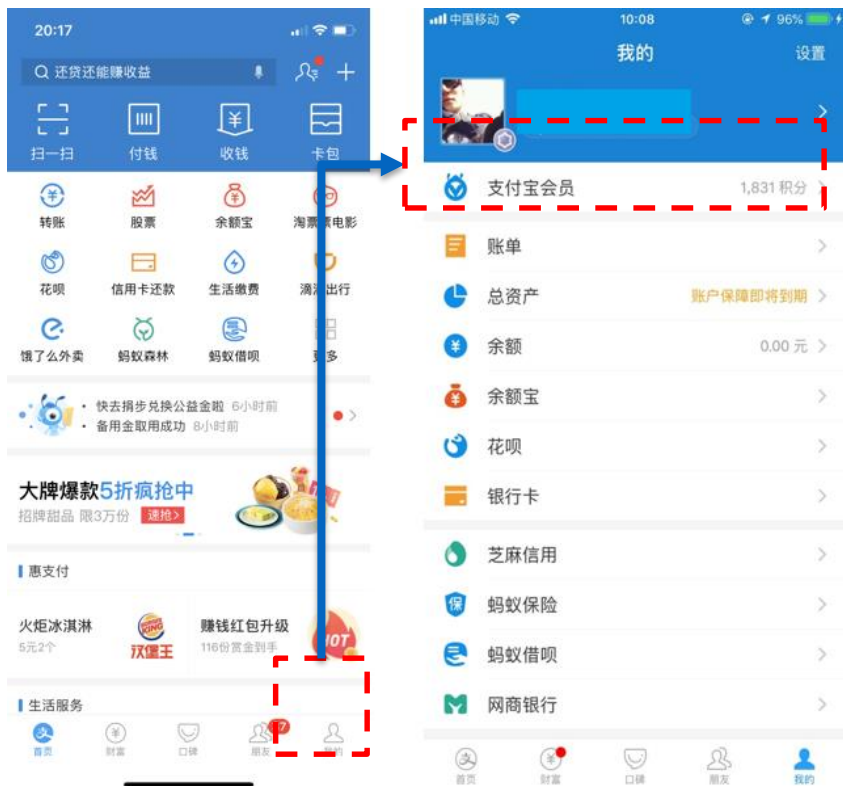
20:17

还贷还能赚收益

扫一扫
付钱
收钱
卡包

转账
股票
余额宝
淘票票电影
花呗
信用卡还款
生活缴费
滴滴出行
饿了么外卖
蚂蚁森林
蚂蚁借呗
更多

• 快去捐步兑换公益金啦 6小时前
• 备用金取用成功 8小时前

大牌爆款5折疯抢中
招牌甜品 限3万份 速抢>

惠支付

火炬冰淇淋
5元2个
汉堡王
赚钱红包升级
116份赏金到手
HOT

生活服务

首页
财富
口碑
朋友
7
我的

中国移动 10:08 96%
我的
设置

支付宝会员
1,831 积分

账单
总资产
账户保障即将到期
余额
0.00 元
余额宝
花呗
银行卡

芝麻信用
蚂蚁保险
蚂蚁借呗
网商银行

首页
财富
口碑
朋友
我的